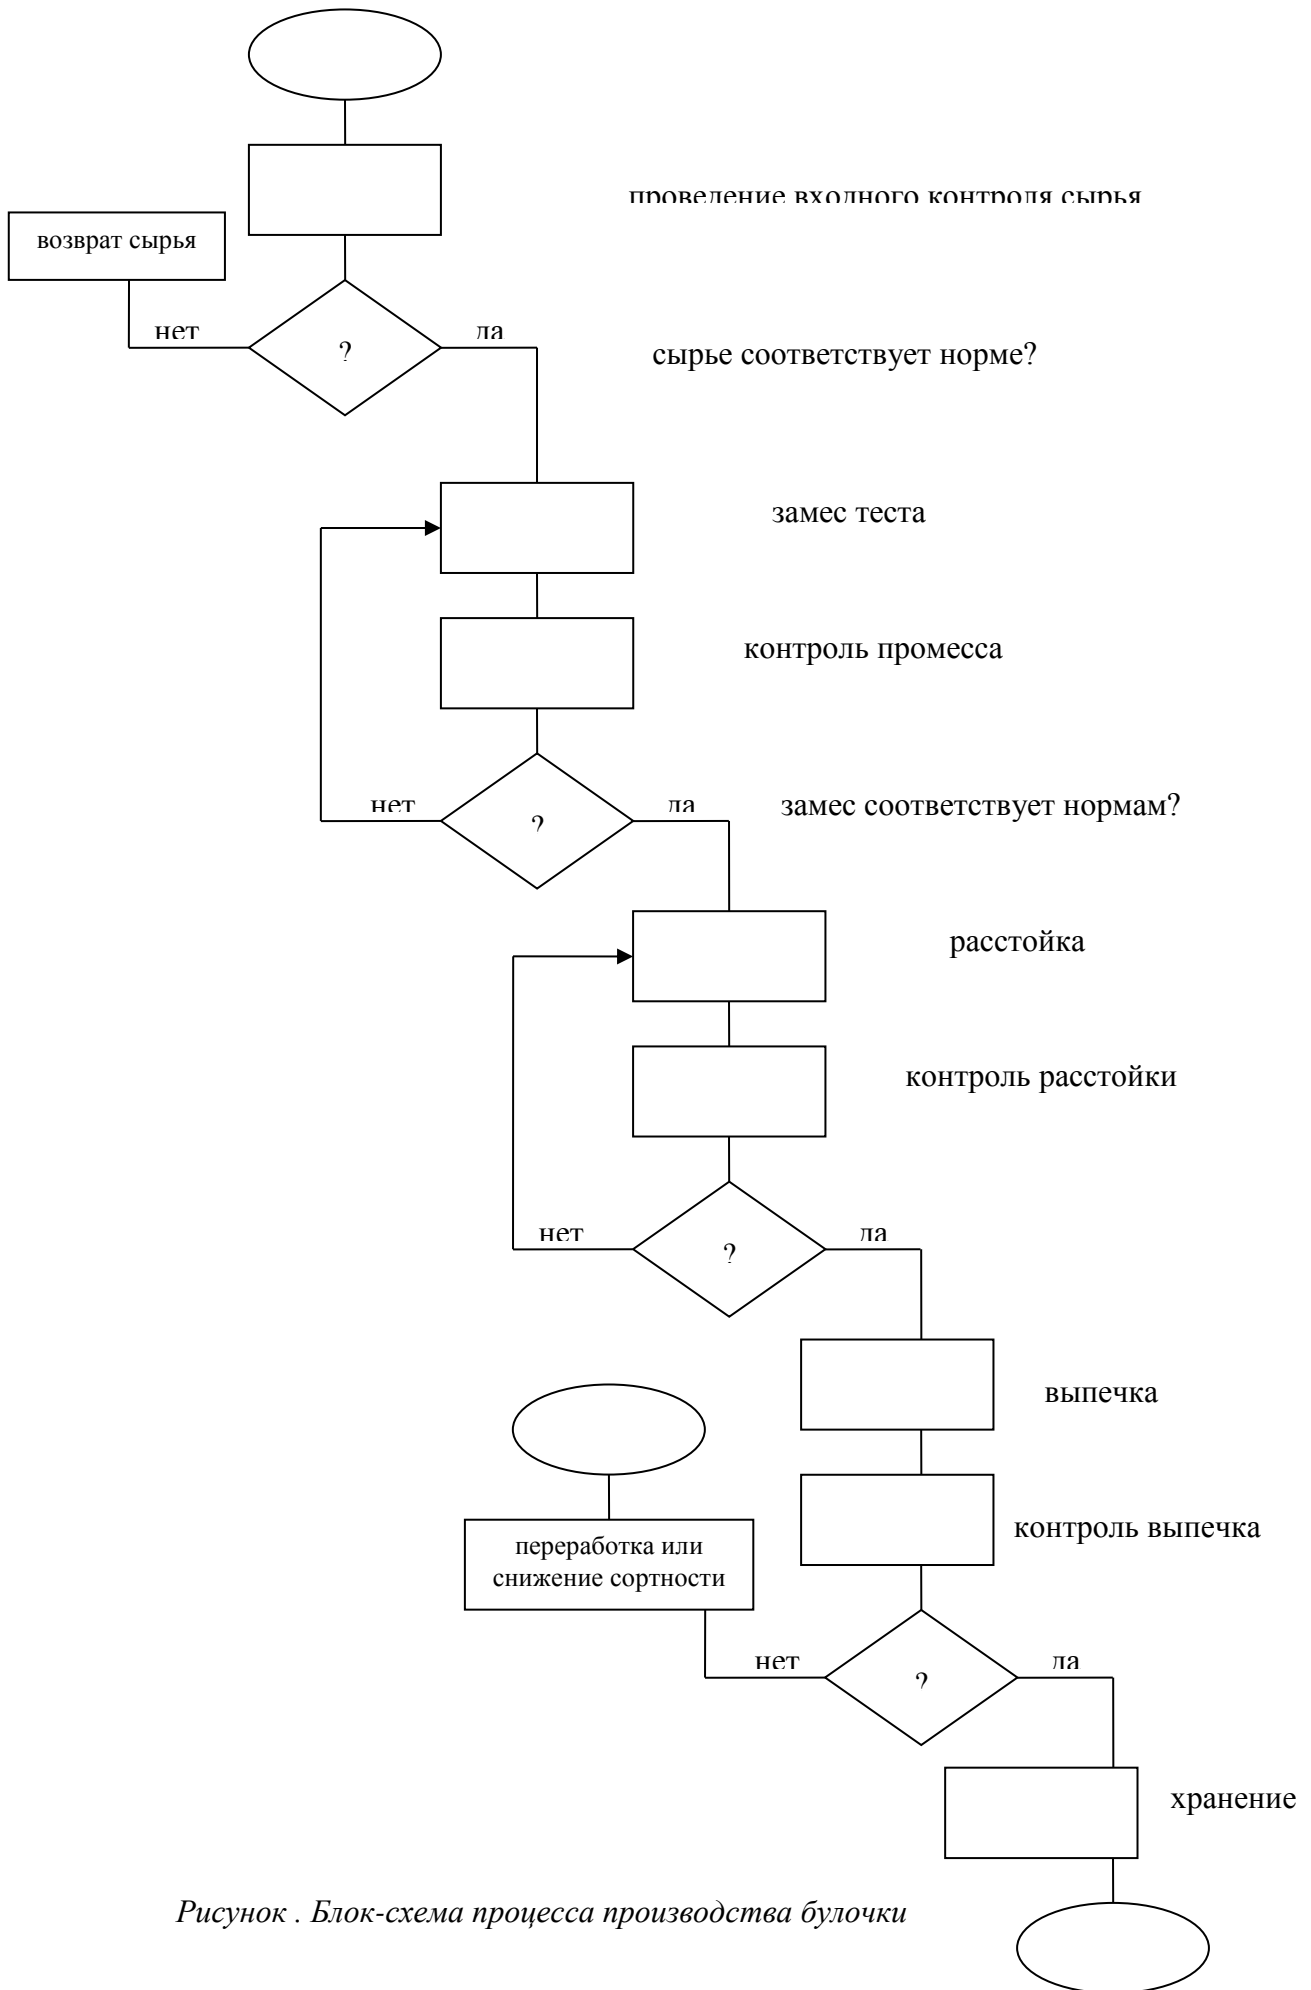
проведение входного контроля сырья

возврат сырья

нет

?

да

сырье соответствует норме?

замес теста

контроль промесса

нет

?

да

замес соответствует нормам?

расстойка

контроль расстойки

нет

?

да

выпечка

контроль выпечка

переработка или снижение сортности

нет

?

да

хранение

Рисунок . Блок-схема процесса производства булочки